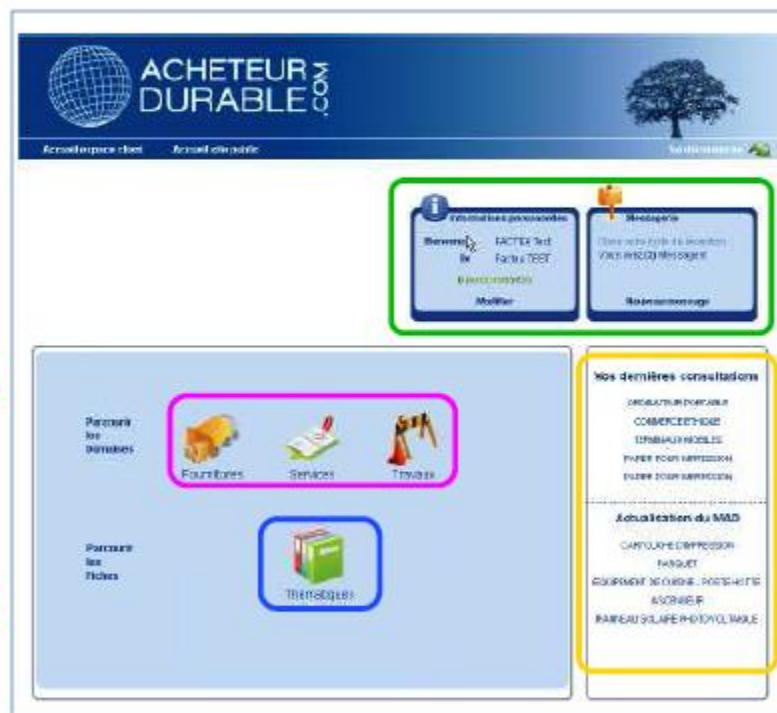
ACHETEUR DURABLE.COM

Accueil espace client Accueil site public

Se déconnecter

Informations personnelles

Bienvenue FACTEX Test

Factex TEST

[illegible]

Modifier

Messagerie

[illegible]

Vous avez (0) Message(s)

Nouveau message

Parcourir les domaines

Fournitures Services Travaux

Parcourir les Fiches

Thématiques

Vos dernières consultations

ORDINATEUR PORTABLE

COMMERCE ETHIQUE

TERMINAUX MOBILES

PAPIER POUR IMPRESSION

PAPIER POUR IMPRESSION

Actualisation du MAD

CARTOUCHE D'IMPRESSION

PARQUET

EQUIPEMENT DE CUISINE - POSTE HOTTE

ASCENSEUR

PANNEAU SOLAIRE PHOTOVOLTAIQUE